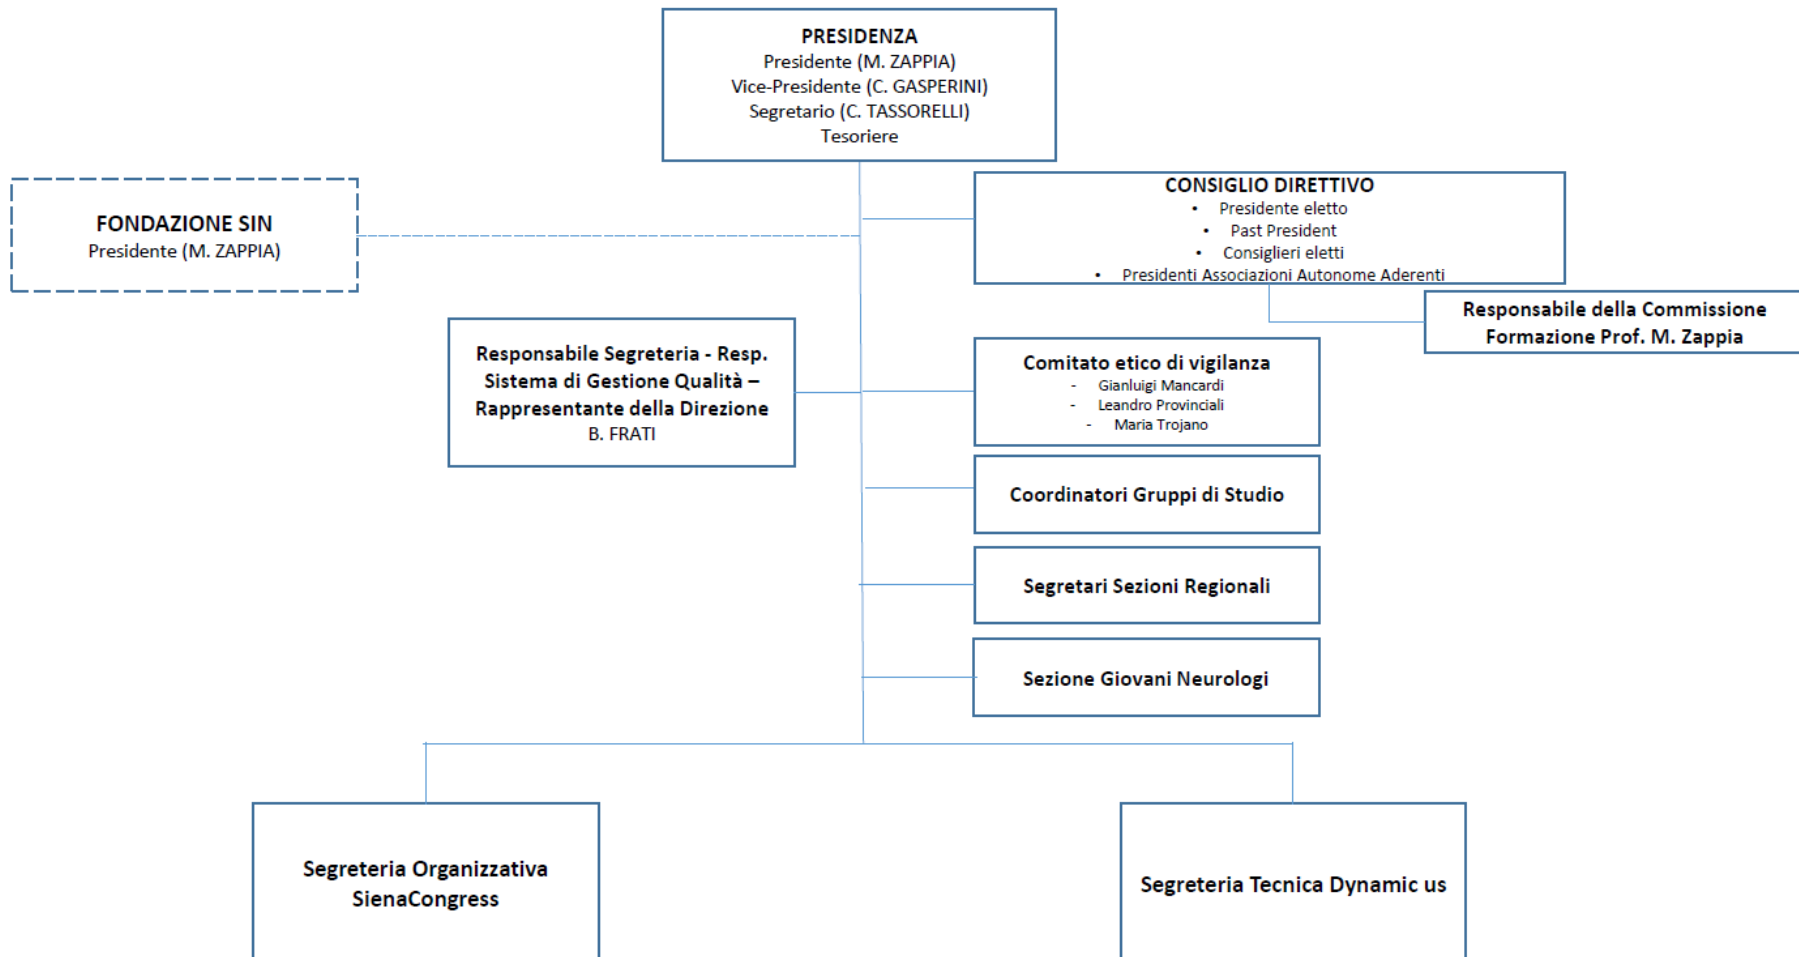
PRESIDENZA
Presidente (M. ZAPPIA)
Vice-Presidente (C. GASPERINI)
Segretario (C. TASSORELLI)
Tesoriere

FONDAZIONE SIN
Presidente (M. ZAPPIA)

CONSIGLIO DIRETTIVO
• Presidente eletto
• Past President
• Consiglieri eletti
• Presidenti Associazioni Autonome Aderenti

Responsabile della Commissione Formazione Prof. M. Zappia

Responsabile Segreteria - Resp. Sistema di Gestione Qualità – Rappresentante della Direzione
B. FRATI

Comitato etico di vigilanza
- Gianluigi Mancardi
- Leandro Provinciali
- Maria Trojano

Coordinatori Gruppi di Studio

Segretari Sezioni Regionali

Sezione Giovani Neurologi

Segreteria Organizzativa SienaCongress

Segreteria Tecnica Dynamic us